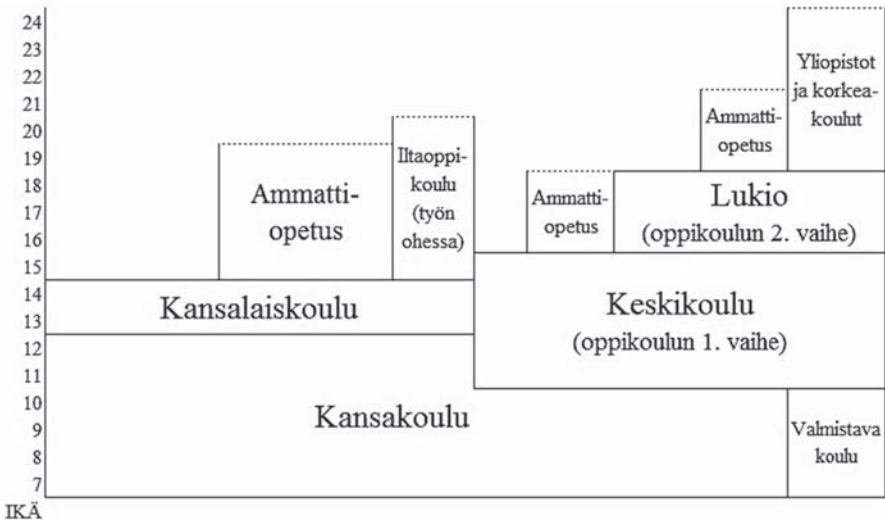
24
23
22
21
20
19
18
17
16
15
14
13
12
11
10
9
8
7
IKÄ

Yliopistot ja korkeakoulut

Ammattiopetus

Iltaoppikoulu (työn ohessa)

Ammattiopetus

Ammattiopetus

Lukio (oppikoulun 2. vaihe)

Kansalaiskoulu

Keskikoulu (oppikoulun 1. vaihe)

Kansakoulu

Valmistava koulu